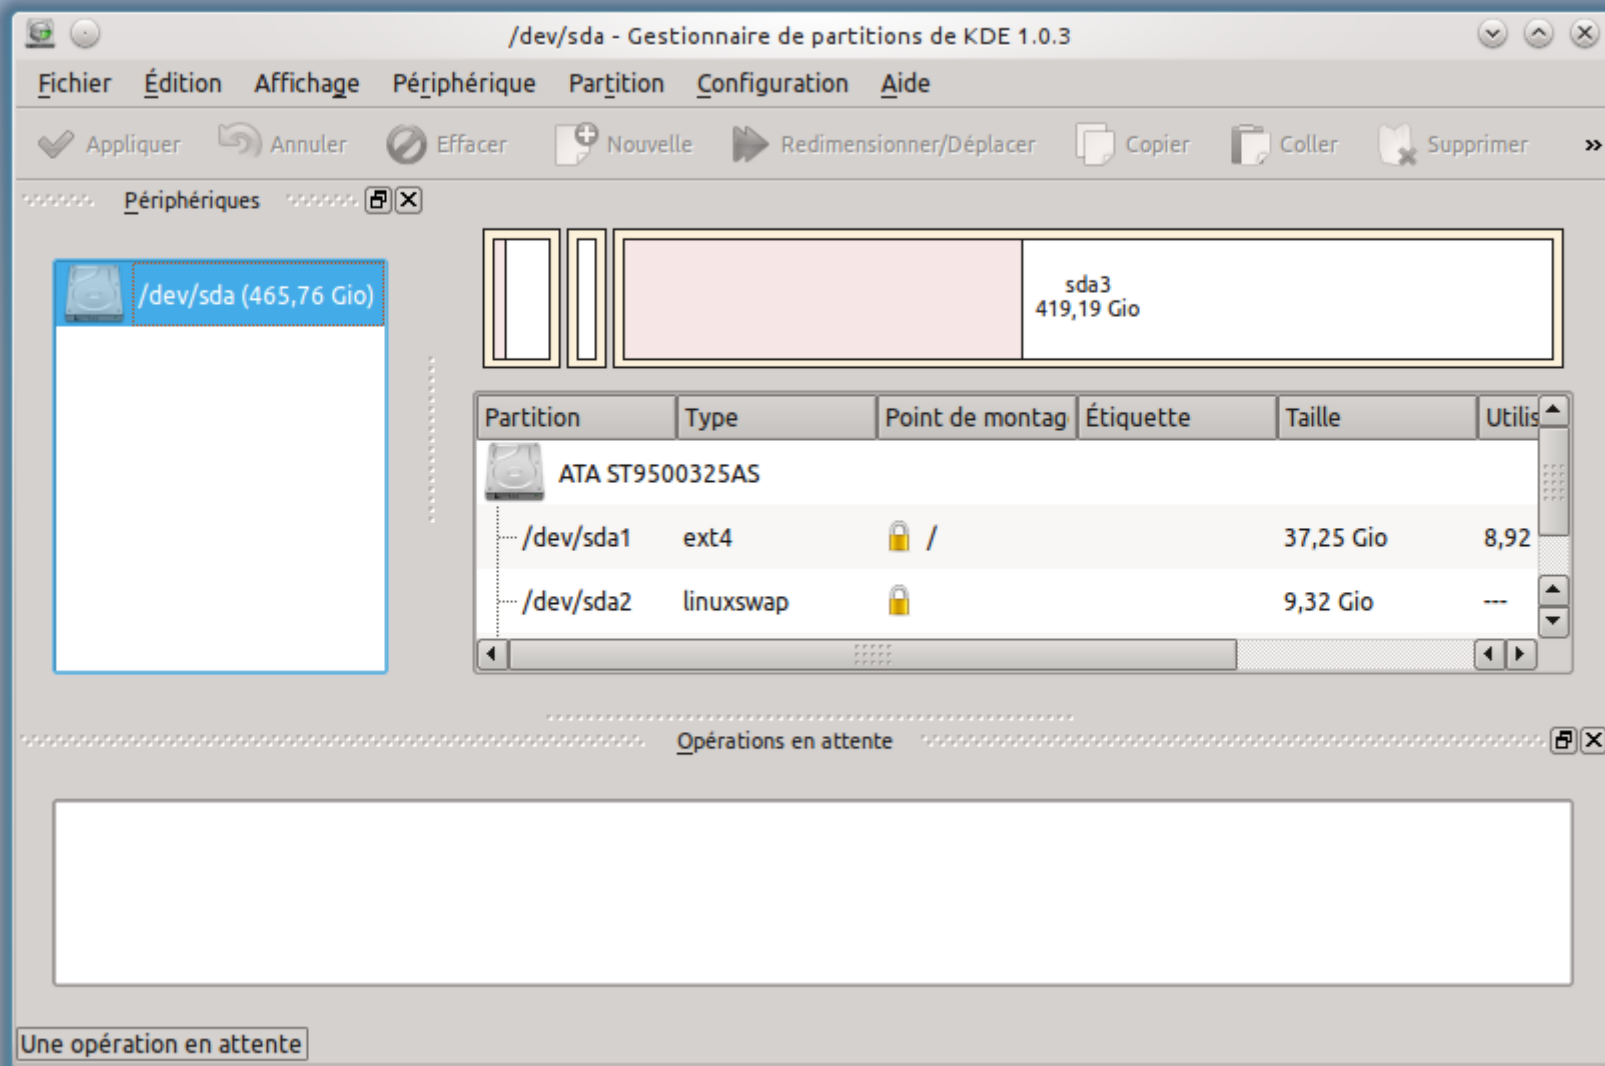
/dev/sda - Gestionnaire de partitions de KDE 1.0.3

Fichier Édition Affichage Périphérique Partition Configuration Aide

Appliquer Annuler Effacer Nouvelle Redimensionner/Déplacer Copier Coller Supprimer »

Périphériques

/dev/sda (465,76 Gio)

sda3
419,19 Gio

| Partition | Type | Point de montag | Étiquette | Taille | Utilis |
|---|---|---|---|---|---|
| ATA ST9500325AS | | | | | |
| /dev/sda1 | ext4 | / | | 37,25 Gio | 8,92 |
| /dev/sda2 | linuxswap | | | 9,32 Gio | --- |

Opérations en attente

Une opération en attente